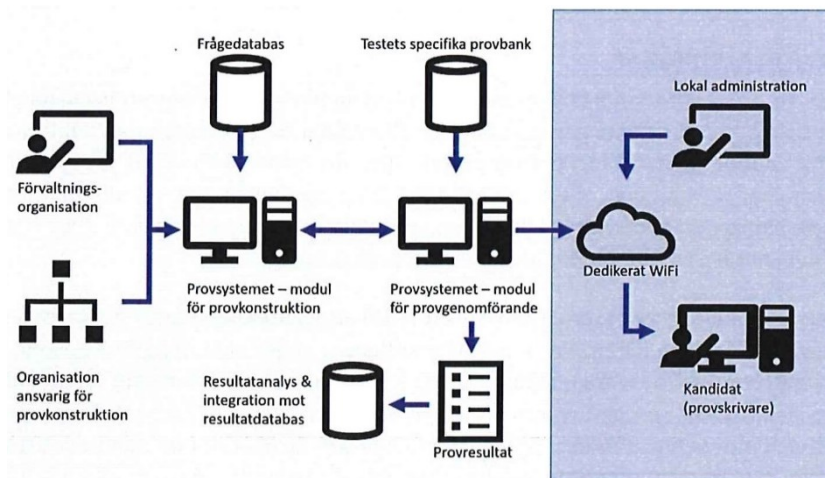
Frågedatabas

Testets specifika provbank

Lokal administration

Förvaltnings-organisation

Provsystemet – modul för provkonstruktion

Provsystemet – modul för provgenomförande

Dedikerat WiFi

Organisation ansvarig för provkonstruktion

Resultatanalys & integration mot resultatdatabas

Provresultat

Kandidat (provskrivare)